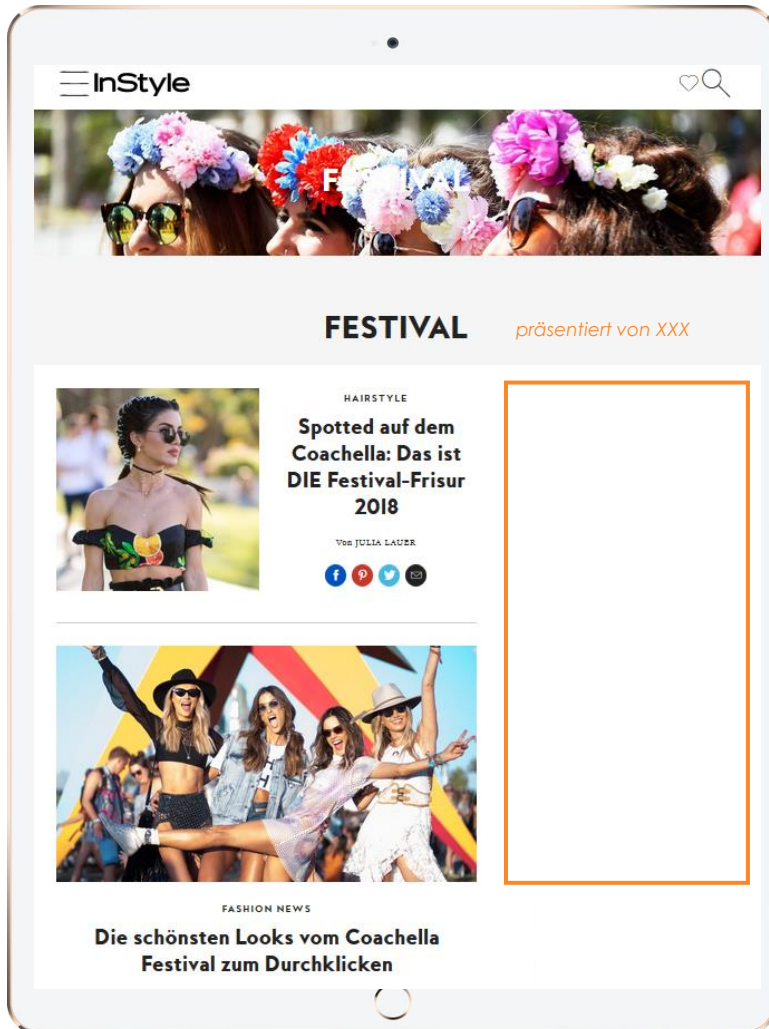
InStyle

FESTIVAL

FESTIVAL präsentiert von XXX

HAIRSTYLE

Spotted auf dem Coachella: Das ist DIE Festival-Frisur 2018

Von JULIA LAUER

FASHION NEWS

Die schönsten Looks vom Coachella Festival zum Durchklicken